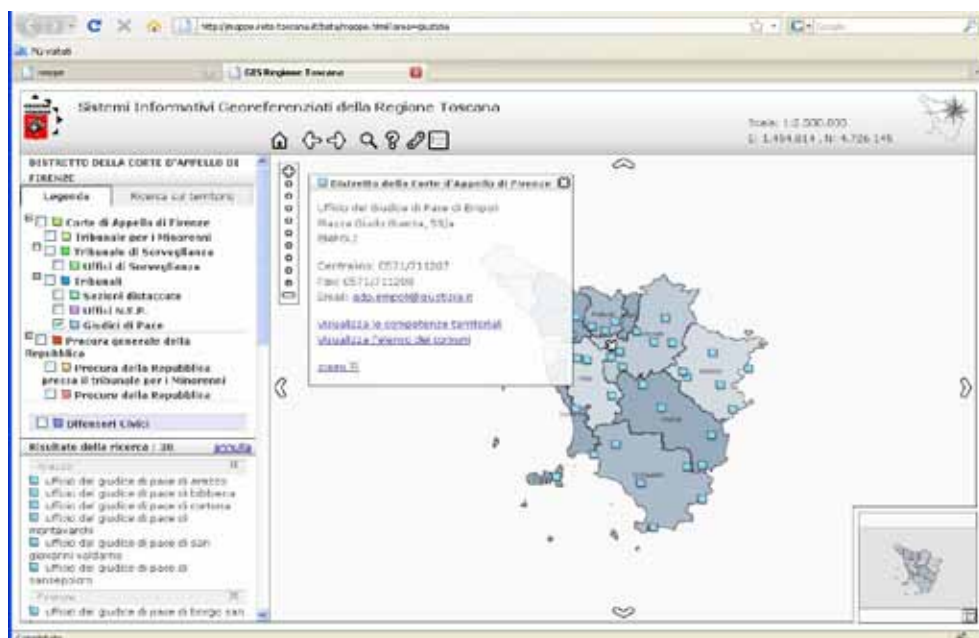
http://mappe.rete.toscana.it/beta/mappe.html?area=giustizia

Più visitati

mappe

GIS Regione Toscana

Sistemi Informativi Georeferenziati della Regione Toscana

Scala: 1:2.000.000

E: 1.494.814 , N: 4.726.145

DISTRETTO DELLA CORTE D'APPELLO DI FIRENZE

Legenda

Ricerca sul territorio

Corte di Appello di Firenze

Tribunale per i Minorenni

Tribunale di Sorveglianza

Uffici di Sorveglianza

Tribunali

Sezioni distaccate

Uffici N.E.P.

Giudici di Pace

Procura generale della Repubblica

Procura della Repubblica presso il tribunale per i Minorenni

Procure della Repubblica

Difensori Civici

Risultato della ricerca : 38

annulla

Arezzo

uffficio del giudice di pace di arezzo

ufficio del giudice di pace di bibbiena

ufficio del giudice di pace di cortona

ufficio del giudice di pace di montevarchi

ufficio del giudice di pace di san giovanni valdarno

ufficio del giudice di pace di sansepolcro

Firenze

ufficio del giudice di pace di borgo san

Distretto della Corte d'Appello di Firenze

Ufficio del Giudice di Pace di Empoli

Piazza Guido Guerra, 55/a

EMPOLI

Centralino: 0571/711207

Fax: 0571/711208

Email: gdp.empoli@giustizia.it

visualizza le competenze territoriali

visualizza l'elenco dei comuni

zoom

Completato